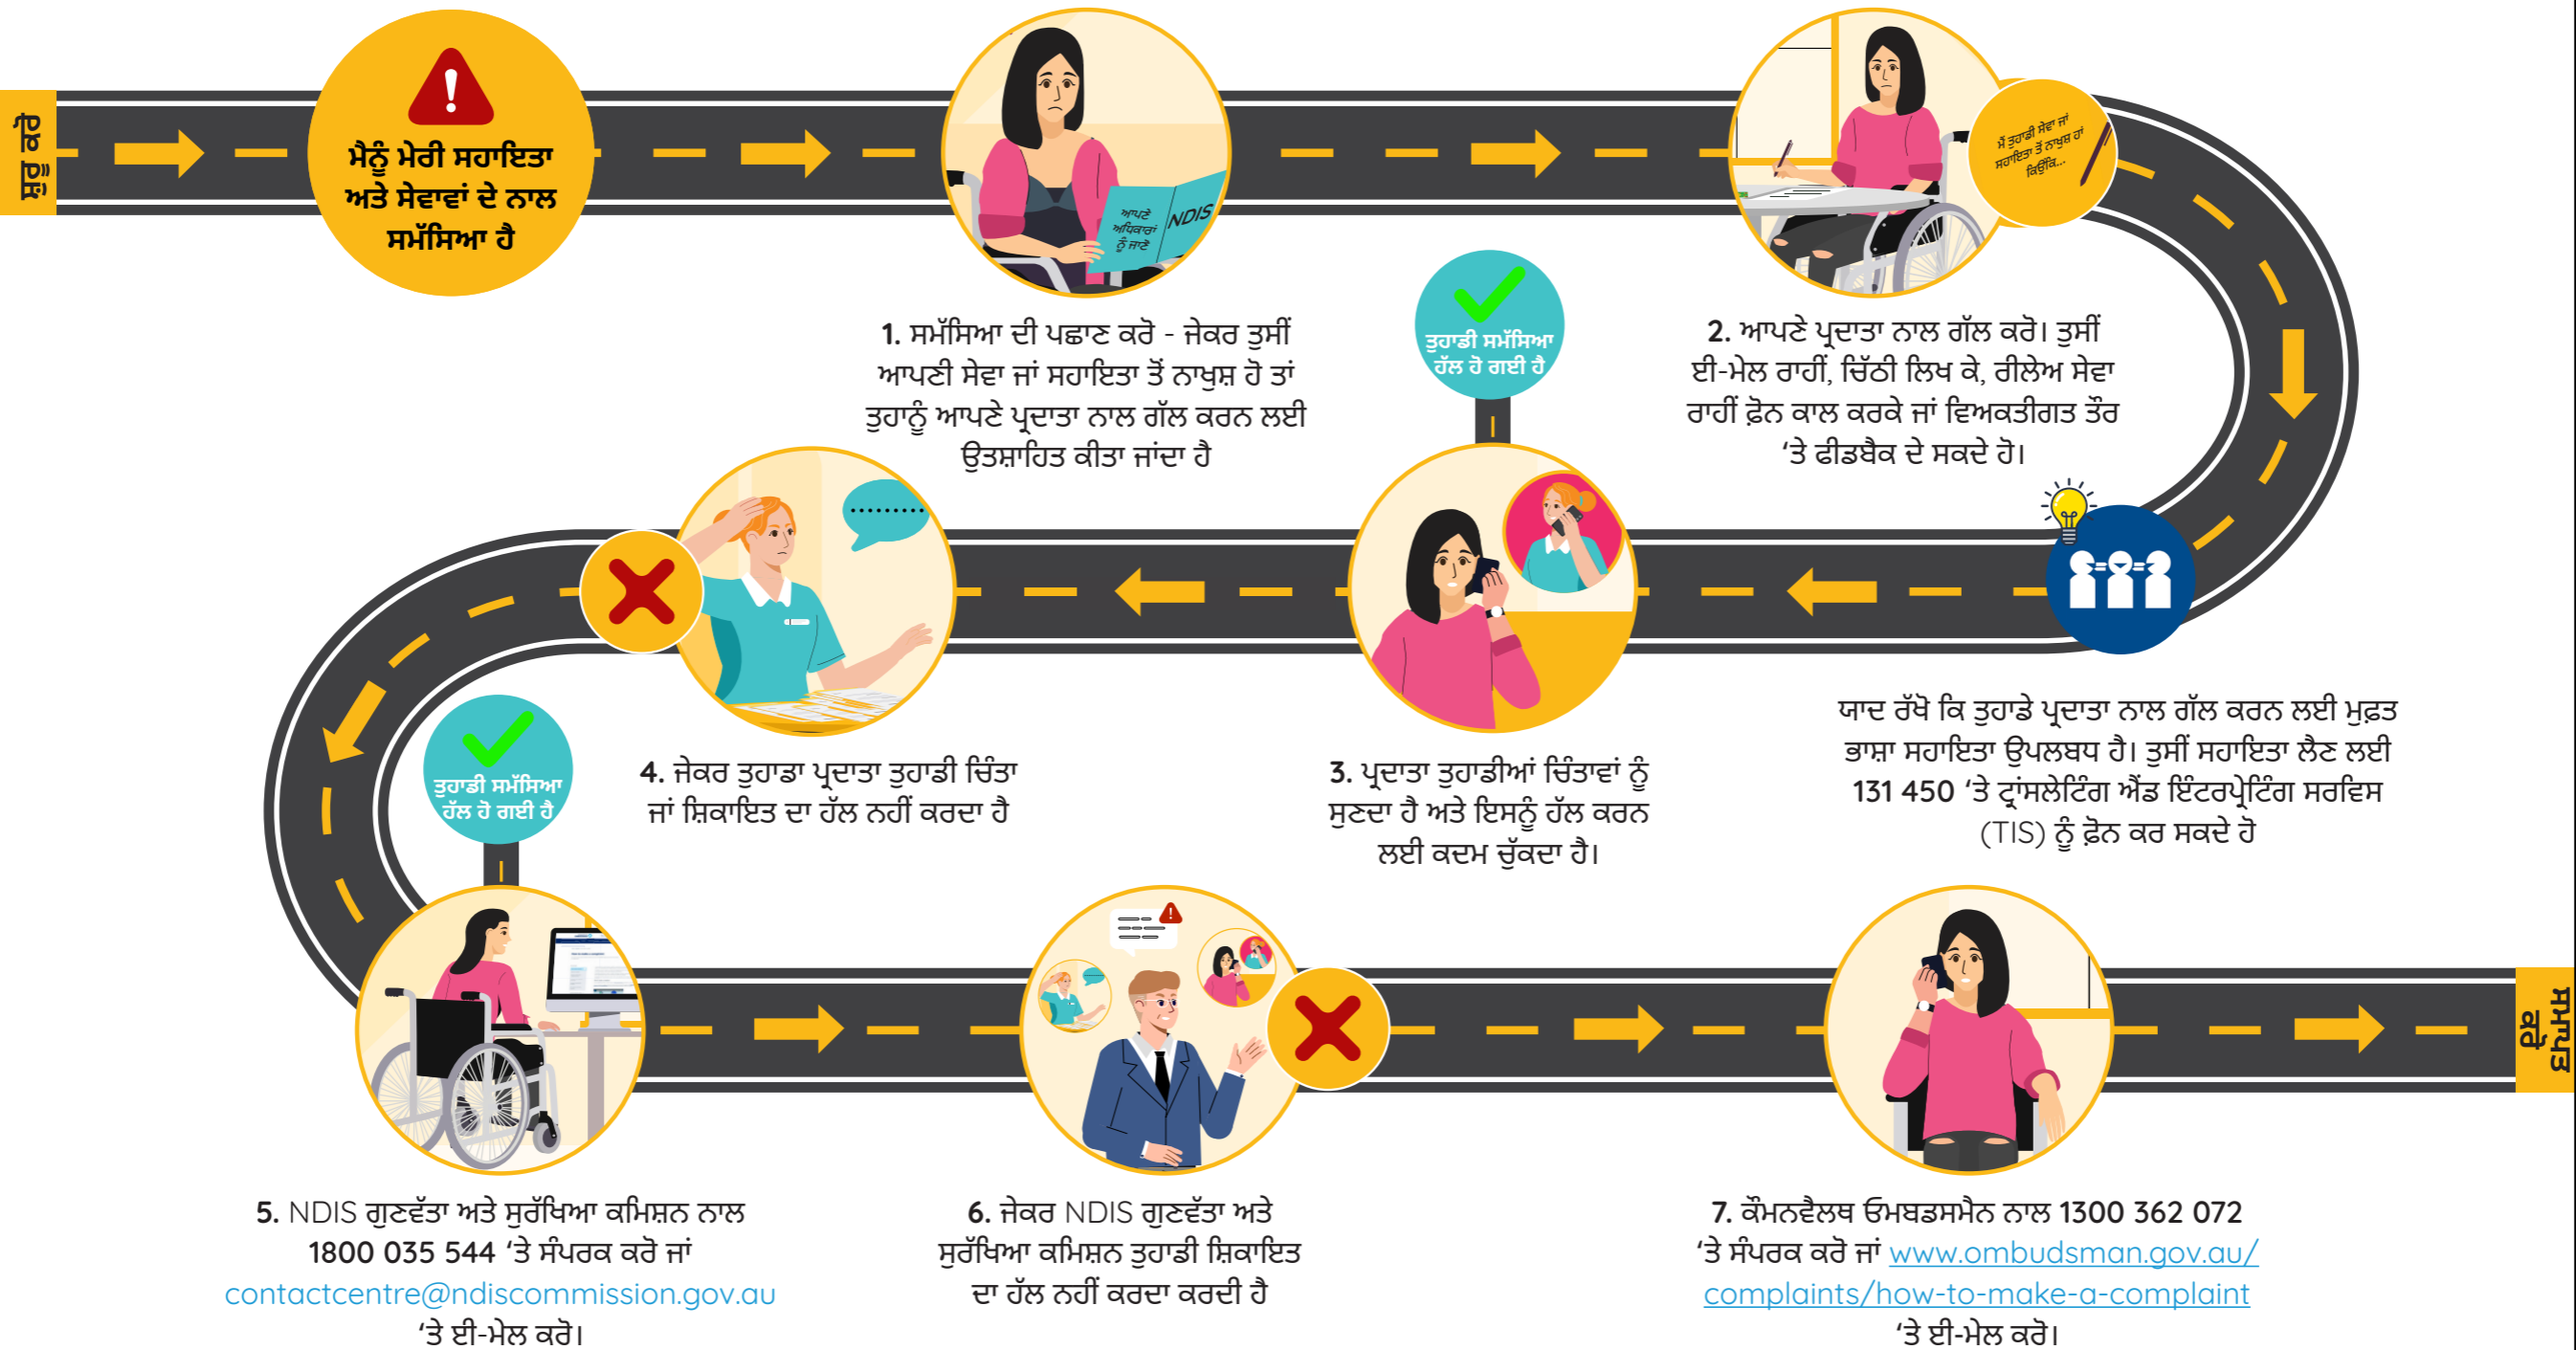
ਸ਼ੁਰੂ ਕਰੋ

ਮੈਨੂੰ ਮੇਰੀ ਸਹਾਇਤਾ ਅਤੇ ਸੇਵਾਵਾਂ ਦੇ ਨਾਲ ਸਮੱਸਿਆ ਹੈ

ਆਪਣੇ ਅਧਿਕਾਰਾਂ ਨੂੰ ਜਾਣੋ NDIS

1. ਸਮੱਸਿਆ ਦੀ ਪਛਾਣ ਕਰੋ - ਜੇਕਰ ਤੁਸੀਂ ਆਪਣੀ ਸੇਵਾ ਜਾਂ ਸਹਾਇਤਾ ਤੋਂ ਨਾਖੁਸ਼ ਹੋ ਤਾਂ ਤੁਹਾਨੂੰ ਆਪਣੇ ਪ੍ਰਦਾਤਾ ਨਾਲ ਗੱਲ ਕਰਨ ਲਈ ਉਤਸ਼ਾਹਿਤ ਕੀਤਾ ਜਾਂਦਾ ਹੈ

ਮੈਂ ਤੁਹਾਡੀ ਸੇਵਾ ਜਾਂ ਸਹਾਇਤਾ ਤੋਂ ਨਾਖੁਸ਼ ਹਾਂ ਕਿਉਂਕਿ...

2. ਆਪਣੇ ਪ੍ਰਦਾਤਾ ਨਾਲ ਗੱਲ ਕਰੋ। ਤੁਸੀਂ ਈ-ਮੇਲ ਰਾਹੀਂ, ਚਿੱਠੀ ਲਿਖ ਕੇ, ਰੀਲੇਅ ਸੇਵਾ ਰਾਹੀਂ ਫ਼ੋਨ ਕਾਲ ਕਰਕੇ ਜਾਂ ਵਿਅਕਤੀਗਤ ਤੌਰ 'ਤੇ ਫੀਡਬੈਕ ਦੇ ਸਕਦੇ ਹੋ।

ਤੁਹਾਡੀ ਸਮੱਸਿਆ ਹੱਲ ਹੋ ਗਈ ਹੈ

ਯਾਦ ਰੱਖੋ ਕਿ ਤੁਹਾਡੇ ਪ੍ਰਦਾਤਾ ਨਾਲ ਗੱਲ ਕਰਨ ਲਈ ਮੁਫ਼ਤ ਭਾਸ਼ਾ ਸਹਾਇਤਾ ਉਪਲਬਧ ਹੈ। ਤੁਸੀਂ ਸਹਾਇਤਾ ਲੈਣ ਲਈ 131 450 'ਤੇ ਟ੍ਰਾਂਸਲੇਟਿੰਗ ਐਂਡ ਇੰਟਰਪ੍ਰੇਟਿੰਗ ਸਰਵਿਸ (TIS) ਨੂੰ ਫ਼ੋਨ ਕਰ ਸਕਦੇ ਹੋ

3. ਪ੍ਰਦਾਤਾ ਤੁਹਾਡੀਆਂ ਚਿੰਤਾਵਾਂ ਨੂੰ ਸੁਣਦਾ ਹੈ ਅਤੇ ਇਸਨੂੰ ਹੱਲ ਕਰਨ ਲਈ ਕਦਮ ਚੁੱਕਦਾ ਹੈ।

4. ਜੇਕਰ ਤੁਹਾਡਾ ਪ੍ਰਦਾਤਾ ਤੁਹਾਡੀ ਚਿੰਤਾ ਜਾਂ ਸ਼ਿਕਾਇਤ ਦਾ ਹੱਲ ਨਹੀਂ ਕਰਦਾ ਹੈ

ਤੁਹਾਡੀ ਸਮੱਸਿਆ ਹੱਲ ਹੋ ਗਈ ਹੈ

5. NDIS ਗੁਣਵੱਤਾ ਅਤੇ ਸੁਰੱਖਿਆ ਕਮਿਸ਼ਨ ਨਾਲ 1800 035 544 'ਤੇ ਸੰਪਰਕ ਕਰੋ ਜਾਂ contactcentre@ndiscommission.gov.au 'ਤੇ ਈ-ਮੇਲ ਕਰੋ।

6. ਜੇਕਰ NDIS ਗੁਣਵੱਤਾ ਅਤੇ ਸੁਰੱਖਿਆ ਕਮਿਸ਼ਨ ਤੁਹਾਡੀ ਸ਼ਿਕਾਇਤ ਦਾ ਹੱਲ ਨਹੀਂ ਕਰਦਾ ਕਰਦੀ ਹੈ

7. ਕੌਮਨਵੈਲਥ ਓਮਬਡਸਮੈਨ ਨਾਲ 1300 362 072 'ਤੇ ਸੰਪਰਕ ਕਰੋ ਜਾਂ www.ombudsman.gov.au/complaints/how-to-make-a-complaint 'ਤੇ ਈ-ਮੇਲ ਕਰੋ।

ਸਮਾਪਤ ਕਰੋ